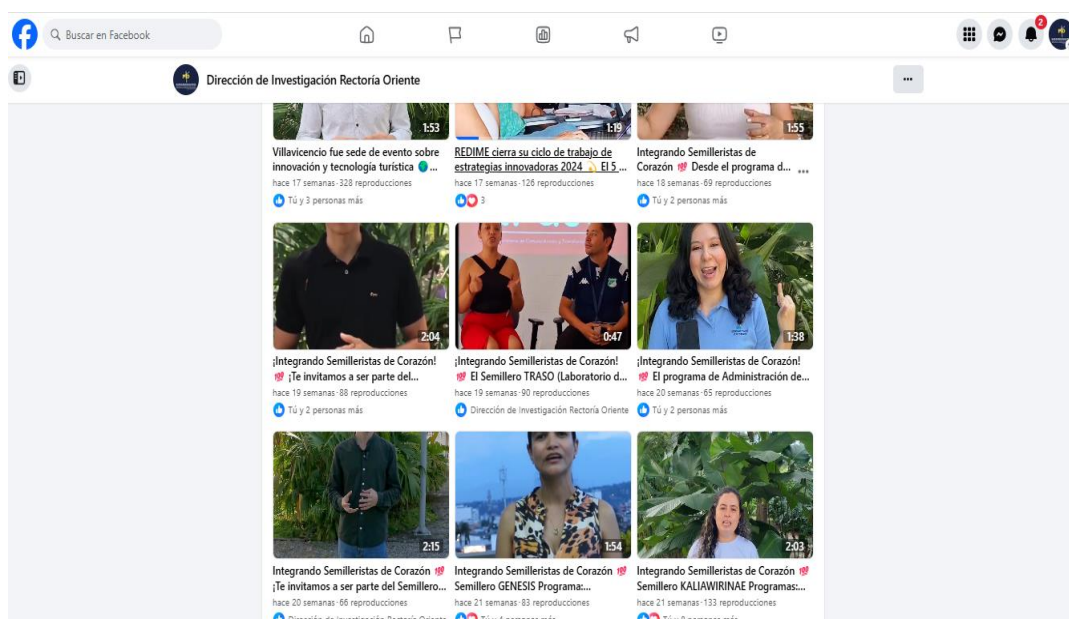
Buscar en Facebook

2

Dirección de Investigación Rectoría Oriente

...

1:53
Villavicencio fue sede de evento sobre innovación y tecnología turística 🌍...
hace 17 semanas · 328 reproducciones
Tú y 3 personas más

1:19
REDIME cierra su ciclo de trabajo de estrategias innovadoras 2024 ✨ El 5...
hace 17 semanas · 126 reproducciones
3

1:55
Integrando Semilleristas de Corazón 💖 Desde el programa d...
hace 18 semanas · 69 reproducciones
Tú y 2 personas más

2:04
¡Integrando Semilleristas de Corazón! 💖 ¡Te invitamos a ser parte del...
hace 19 semanas · 88 reproducciones
Tú y 2 personas más

0:47
¡Integrando Semilleristas de Corazón! 💖 El Semillero TRASO (Laboratorio d...
hace 19 semanas · 90 reproducciones
Dirección de Investigación Rectoría Oriente

1:38
¡Integrando Semilleristas de Corazón! 💖 El programa de Administración de...
hace 20 semanas · 65 reproducciones
Tú y 2 personas más

2:15
Integrando Semilleristas de Corazón 💖 ¡Te invitamos a ser parte del Semillero...
hace 20 semanas · 66 reproducciones
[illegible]

1:54
Integrando Semilleristas de Corazón 💖 Semillero GENESIS Programa:...
hace 21 semanas · 83 reproducciones
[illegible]

2:03
Integrando Semilleristas de Corazón 💖 Semillero KALIAWIRINAE Programas:...
hace 21 semanas · 133 reproducciones
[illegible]